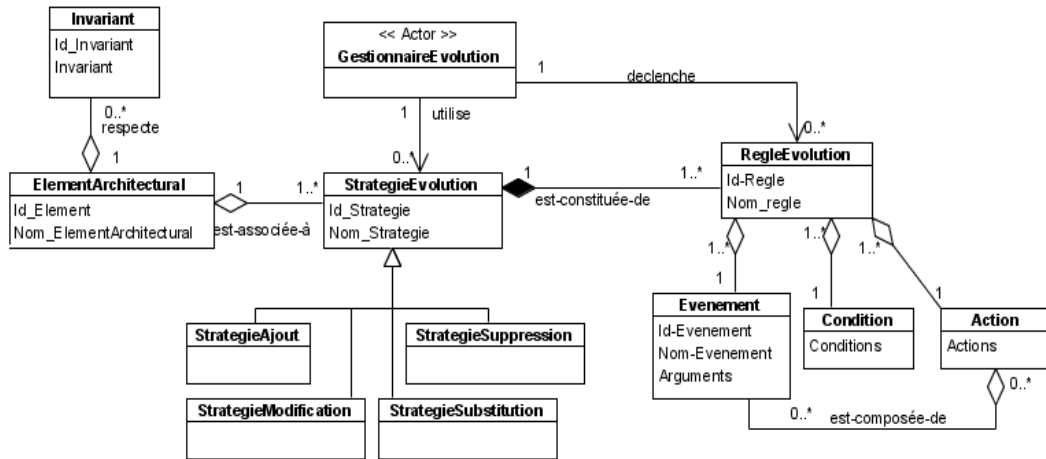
Invariant
Id_Invariant
Invariant

0..*
respecte
1

ElementArchitectural
Id_Element
Nom_ElementArchitectural

1
est-associée-à
1..*

<< Actor >>
GestionnaireEvolution

1
utilise
0..*

1
declenche
0..*

StrategieEvolution
Id_Strategie
Nom_Strategie

1
est-constituée-de
1..*

RegleEvolution
Id-Regle
Nom_regle

StrategieAjout

StrategieSuppression

StrategieModification

StrategieSubstitution

1..*
1
1..*
1
1..*
1

Evenement
Id-Evenement
Nom-Evenement
Arguments

Condition
Conditions

Action
Actions

0..*
0..*
est-composée-de